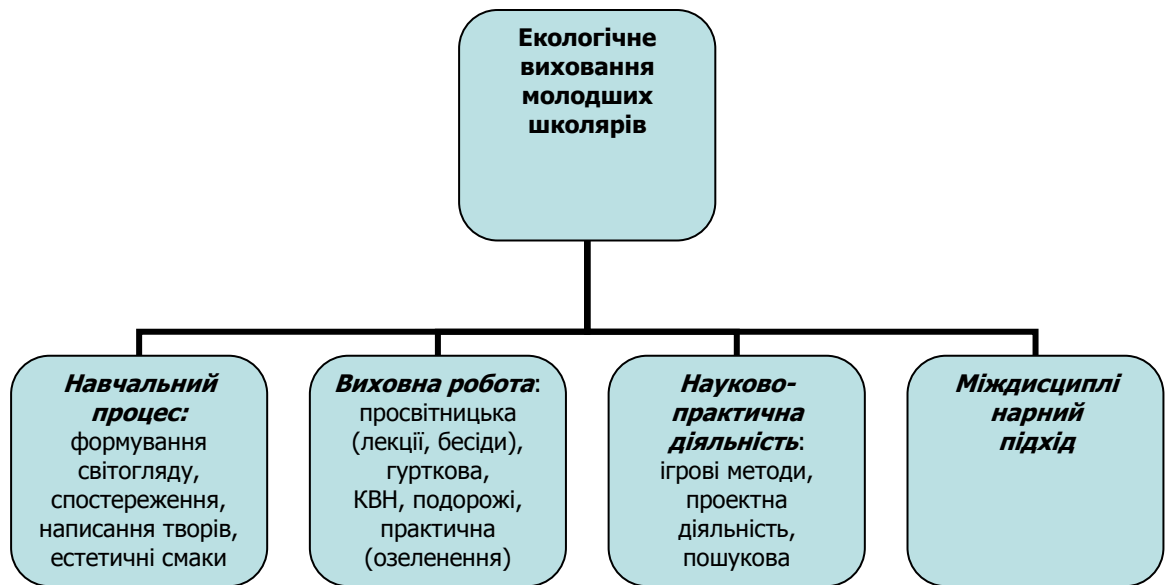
Екологічне виховання молодших школярів

*Навчальний процес:* формування світогляду, спостереження, написання творів, естетичні смаки

*Виховна робота*: просвітницька (лекції, бесіди), гурткова, КВН, подорожі, практична (озеленення)

*Науково-практична діяльність*: ігрові методи, проектна діяльність, пошукова

*Міждисциплінарний підхід*